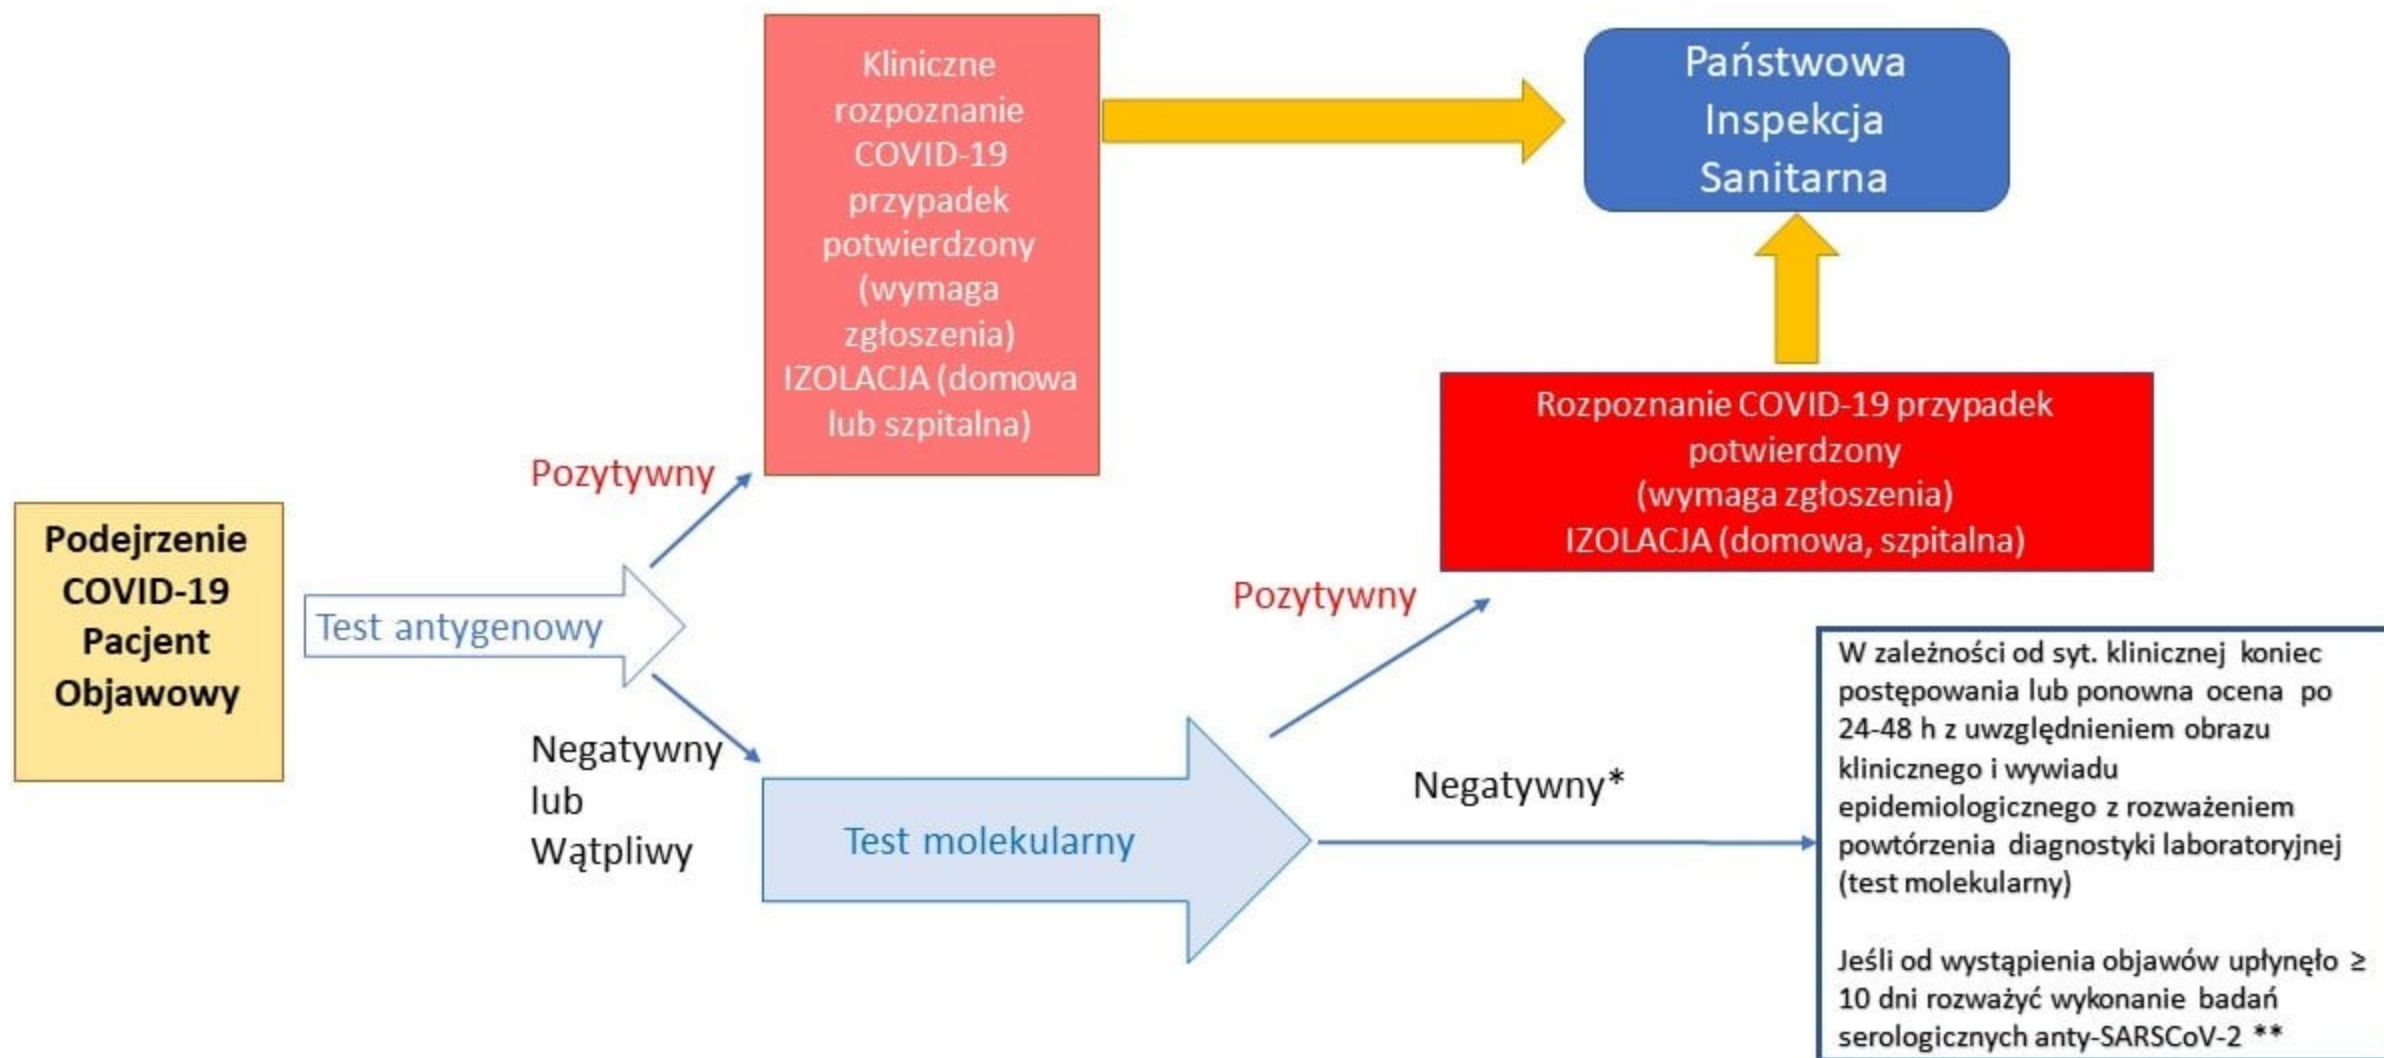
Podejrzenie COVID-19 Pacjent Objawowy

Test antygenowy

Pozytywny

Kliniczne rozpoznanie COVID-19 przypadek potwierdzony (wymaga zgłoszenia) IZOLACJA (domowa lub szpitalna)

Państwowa Inspekcja Sanitarna

Negatywny lub Wątpliwy

Test molekularny

Pozytywny

Rozpoznanie COVID-19 przypadek potwierdzony (wymaga zgłoszenia) IZOLACJA (domowa, szpitalna)

Negatywny*

W zależności od syt. klinicznej koniec postępowania lub ponowna ocena po 24-48 h z uwzględnieniem obrazu klinicznego i wywiadu epidemiologicznego z rozważeniem powtórzenia diagnostyki laboratoryjnej (test molekularny)

Jeśli od wystąpienia objawów upłynęło ≥ 10 dni rozważyć wykonanie badań serologicznych anty-SARSCoV-2 **